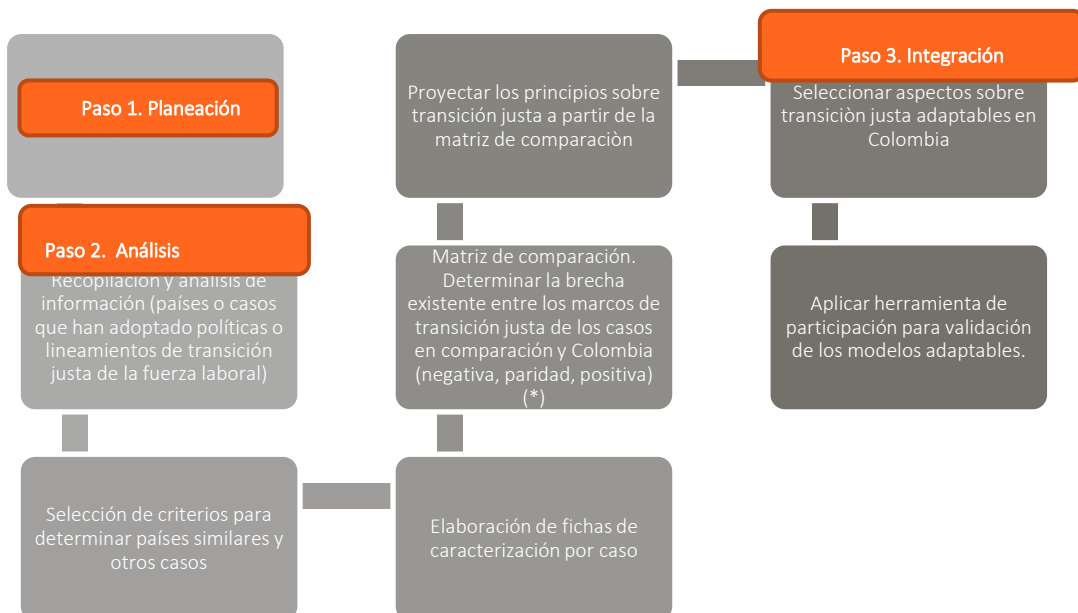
Paso 1. Planeación

Paso 2. Análisis

Recopilación y análisis de información (países o casos que han adoptado políticas o lineamientos de transición justa de la fuerza laboral)

Selección de criterios para determinar países similares y otros casos

Elaboración de fichas de caracterización por caso

Matriz de comparación. Determinar la brecha existente entre los marcos de transición justa de los casos en comparación y Colombia (negativa, paridad, positiva) (*)

Proyectar los principios sobre transición justa a partir de la matriz de comparaciòn

Paso 3. Integración

Seleccionar aspectos sobre transiciòn justa adaptables en Colombia

Aplicar herramienta de participación para validación de los modelos adaptables.